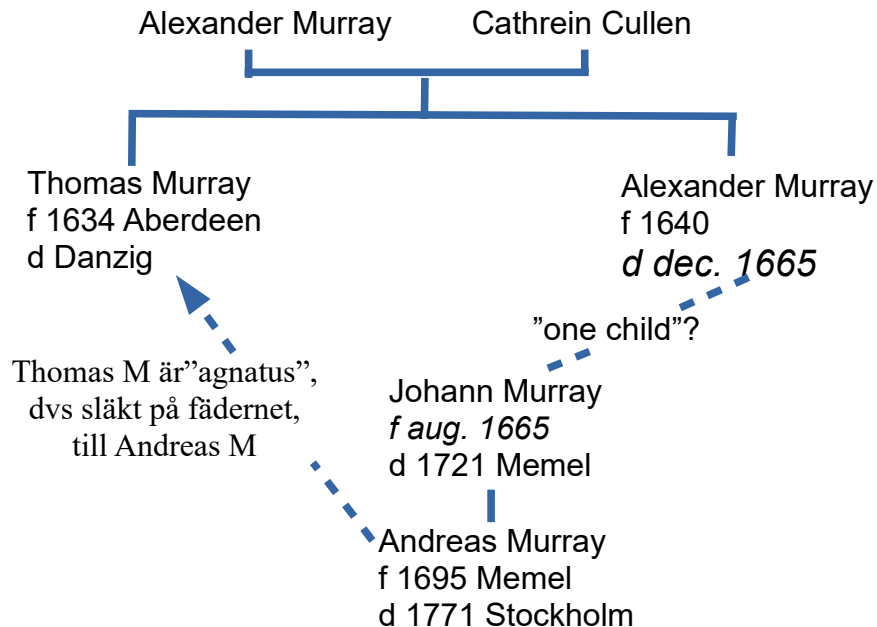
Alexander Murray
Cathrein Cullen

Thomas Murray
f 1634 Aberdeen
d Danzig

Alexander Murray
f 1640
*d dec. 1665*

”one child”?

Thomas M är”agnatus”, dvs släkt på fädernet, till Andreas M

Johann Murray
*f aug. 1665*
d 1721 Memel

Andreas Murray
f 1695 Memel
d 1771 Stockholm